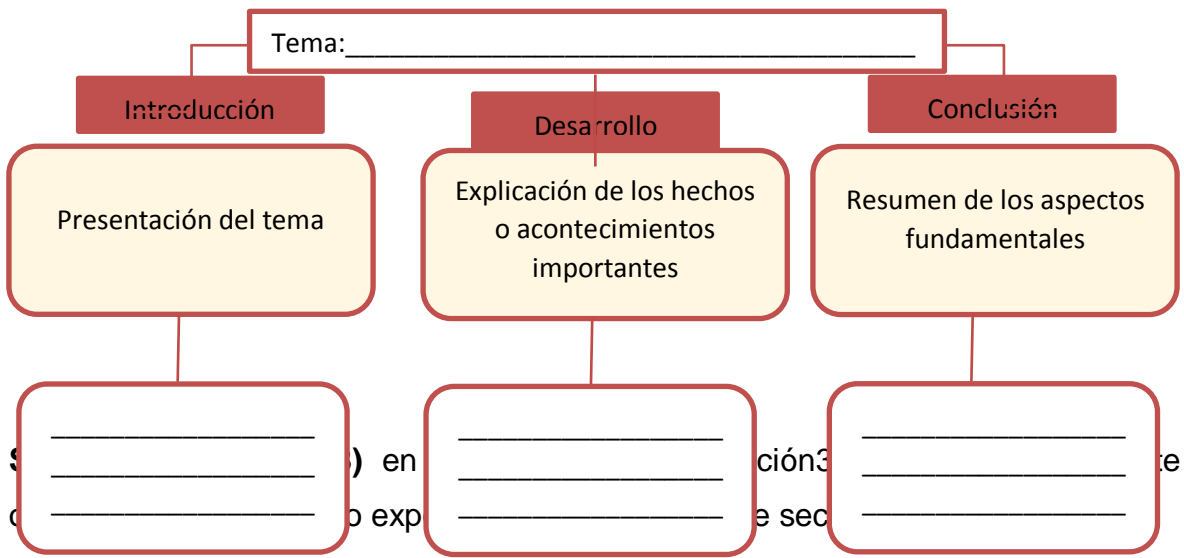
Tema:________________________________________

Introducción

Desarrollo

Conclusión

Presentación del tema

Explicación de los hechos o acontecimientos importantes

Resumen de los aspectos fundamentales

________________
________________
________________

________________
________________
________________

________________
________________
________________

S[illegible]) en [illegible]ción3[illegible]te
c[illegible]o exp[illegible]e sec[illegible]